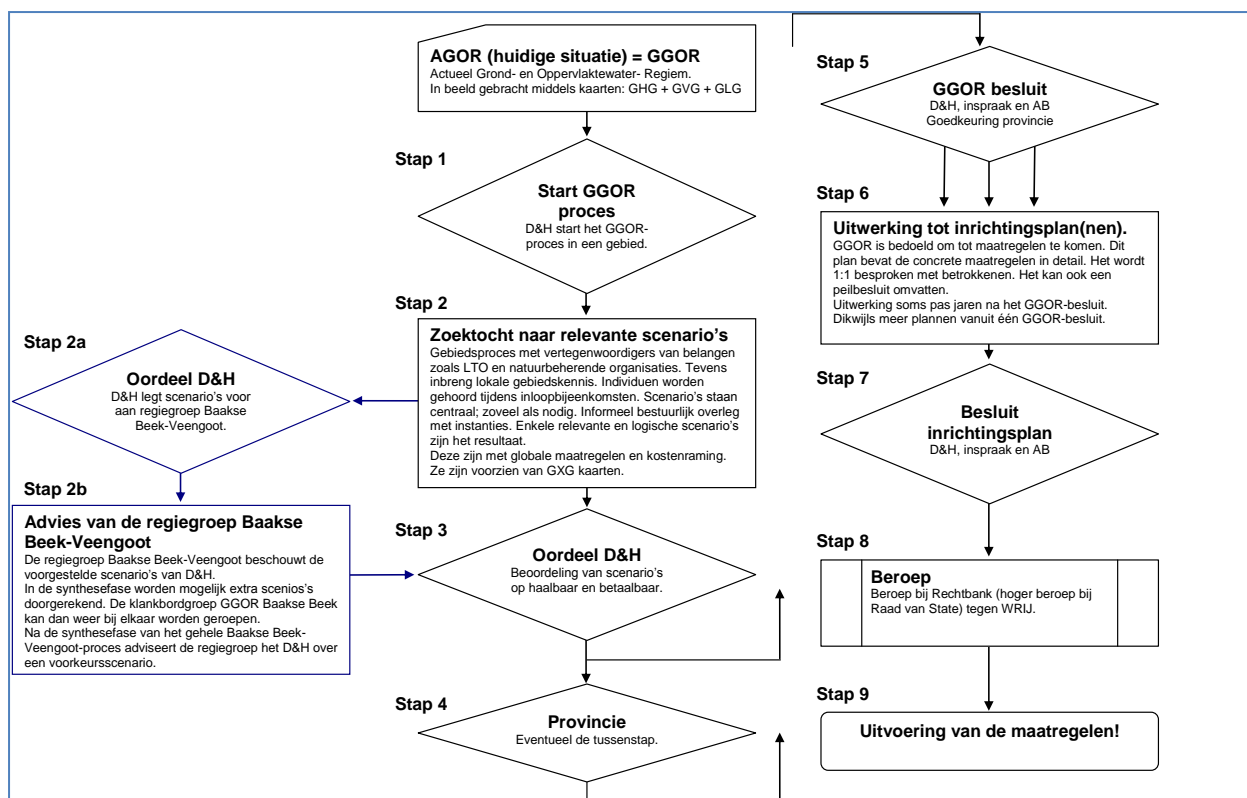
AGOR (huidige situatie) = GGOR
Actueel Grond- en Oppervlaktewater- Regiem.
In beeld gebracht middels kaarten: GHG + GVG + GLG

Stap 1

Start GGOR proces
D&H start het GGOR-proces in een gebied.

Stap 2

Zoektocht naar relevante scenario's
Gebiedsproces met vertegenwoordigers van belangen zoals LTO en natuurbeherende organisaties. Tevens inbreng lokale gebiedskennis. Individuen worden gehoord tijdens inloopbijeenkomsten. Scenario's staan centraal; zoveel als nodig. Informeel bestuurlijk overleg met instanties. Enkele relevante en logische scenario's zijn het resultaat.
Deze zijn met globale maatregelen en kostenraming. Ze zijn voorzien van GXG kaarten.

Stap 2a

Oordeel D&H
D&H legt scenario's voor aan regiegroep Baakse Beek-Veengoot.

Stap 2b

Advies van de regiegroep Baakse Beek-Veengoot
De regiegroep Baakse Beek-Veengoot beschouwt de voorgestelde scenario's van D&H.
In de synthesefase worden mogelijk extra scenios's doorgerekend. De klankbordgroep GGOR Baakse Beek kan dan weer bij elkaar worden geroepen.
Na de synthesefase van het gehele Baakse Beek-Veengoot-proces adviseert de regiegroep het D&H over een voorkeursscenario.

Stap 3

Oordeel D&H
Beoordeling van scenario's op haalbaar en betaalbaar.

Stap 4

Provincie
Eventueel de tussenstap.

Stap 5

GGOR besluit
D&H, inspraak en AB
Goedkeuring provincie

Stap 6

Uitwerking tot inrichtingsplan(nen).
GGOR is bedoeld om tot maatregelen te komen. Dit plan bevat de concrete maatregelen in detail. Het wordt 1:1 besproken met betrokkenen. Het kan ook een peilbesluit omvatten.
Uitwerking soms pas jaren na het GGOR-besluit. Dikwijls meer plannen vanuit één GGOR-besluit.

Stap 7

Besluit inrichtingsplan
D&H, inspraak en AB

Stap 8

Beroep
Beroep bij Rechtbank (hoger beroep bij Raad van State) tegen WRIJ.

Stap 9

Uitvoering van de maatregelen!